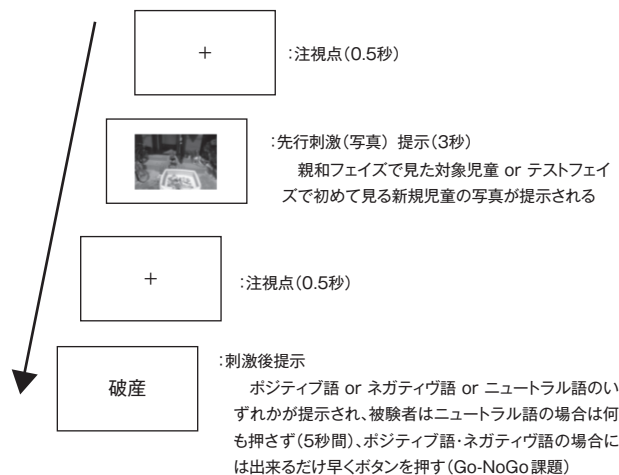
+

:注視点(0.5秒)

:先行刺激(写真) 提示(3秒)

親和フェイズで見た対象児童 or テストフェイズで初めて見る新規児童の写真が提示される

+

:注視点(0.5秒)

破産

:刺激後提示

ポジティブ語 or ネガティヴ語 or ニュートラル語のいずれかが提示され、被験者はニュートラル語の場合は何も押さず(5秒間)、ポジティブ語・ネガティヴ語の場合には出来るだけ早くボタンを押す(Go-NoGo課題)